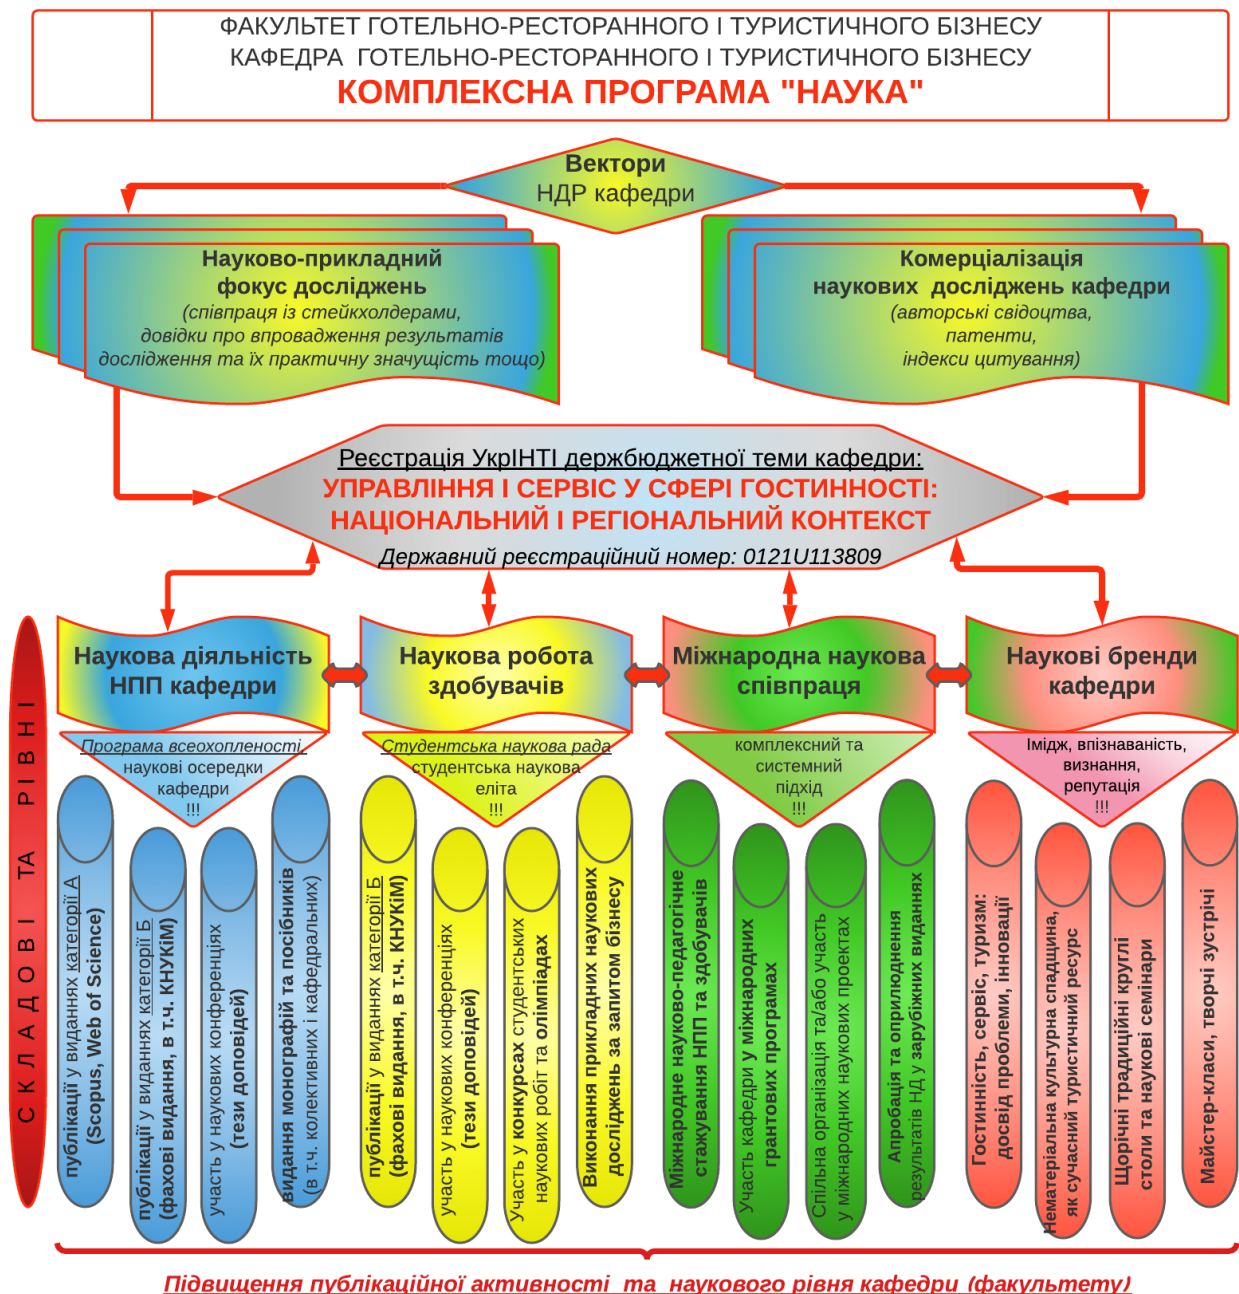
ФАКУЛЬТЕТ ГОТЕЛЬНО-РЕСТОРАННОГО І ТУРИСТИЧНОГО БІЗНЕСУ
КАФЕДРА ГОТЕЛЬНО-РЕСТОРАННОГО І ТУРИСТИЧНОГО БІЗНЕСУ
КОМПЛЕКСНА ПРОГРАМА "НАУКА"

Вектори
НДР кафедри

Науково-прикладний фокус досліджень
(співпраця із стейкхолдерами, довідки про впровадження результатів дослідження та їх практичну значущість тощо)

Комерціалізація наукових досліджень кафедри
(авторські свідоцтва, патенти, індекси цитування)

Реєстрація УкрІНТІ держбюджетної теми кафедри:
УПРАВЛІННЯ І СЕРВІС У СФЕРІ ГОСТИННОСТІ: НАЦІОНАЛЬНИЙ І РЕГІОНАЛЬНИЙ КОНТЕКСТ
Державний реєстраційний номер: 0121U113809

СКЛАДОВІ ТА РІВНІ

Наукова діяльність НПП кафедри
Програма всеохопленості, наукові осередки кафедри
!!!

публікації у виданнях категорії А (Scopus, Web of Science)
публікації у виданнях категорії Б (фахові видання, в т.ч. КНУКіМ)
участь у наукових конференціях (тези доповідей)
видання монографій та посібників (в т.ч. колективних і кафедральних)

Наукова робота здобувачів
Студентська наукова рада студентська наукова еліта
!!!

публікації у виданнях категорії Б (фахові видання, в т.ч. КНУКіМ)
участь у наукових конференціях (тези доповідей)
Участь у конкурсах студентських наукових робіт та олімпіадах
Виконання прикладних наукових досліджень за запитом бізнесу

Міжнародна наукова співпраця
комплексний та системний підхід
!!!

Міжнародне науково-педагогічне стажування НПП та здобувачів
Участь кафедри у міжнародних грантових програмах
Спільна організація та/або участь у міжнародних наукових проектах
Апробація та оприлюднення результатів НД у зарубіжних виданнях

Наукові бренди кафедри
Імідж, впізнаваність, визнання, репутація
!!!

Гостинність, сервіс, туризм: досвід проблеми, інновації
Нематеріальна культурна спадщина, як сучасний туристичний ресурс
Щорічні традиційні круглі столи та наукові семінари
Майстер-класи, творчі зустрічі

Підвищення публікаційної активності та наукового рівня кафедри (факультету)